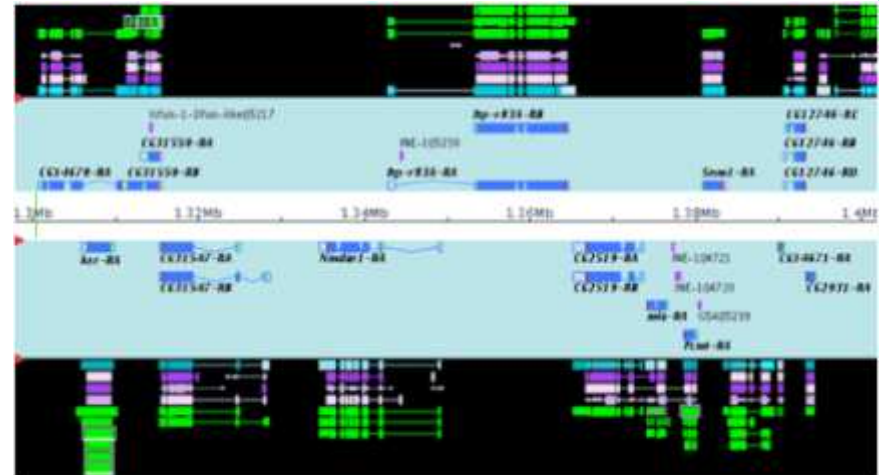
Whale-1-1Rhan-Wet05217
Rp-r936-RA
CG12746-RC
CG31550-RA
INE-105259
CG12746-RB
CG14670-RA
CG31550-RB
Rp-r936-RB
Snmd-RA
CG12746-RD
1.3Mb
1.32Mb
1.34Mb
1.36Mb
1.38Mb
1.4Mb
ker-RA
CG31547-RA
Nmdar1-RA
CG2519-RA
INE-104725
CG14671-RA
CG31547-RB
CG2519-RB
INE-104720
CG2931-RA
mle-RA
USA05239
Tcmt-RA